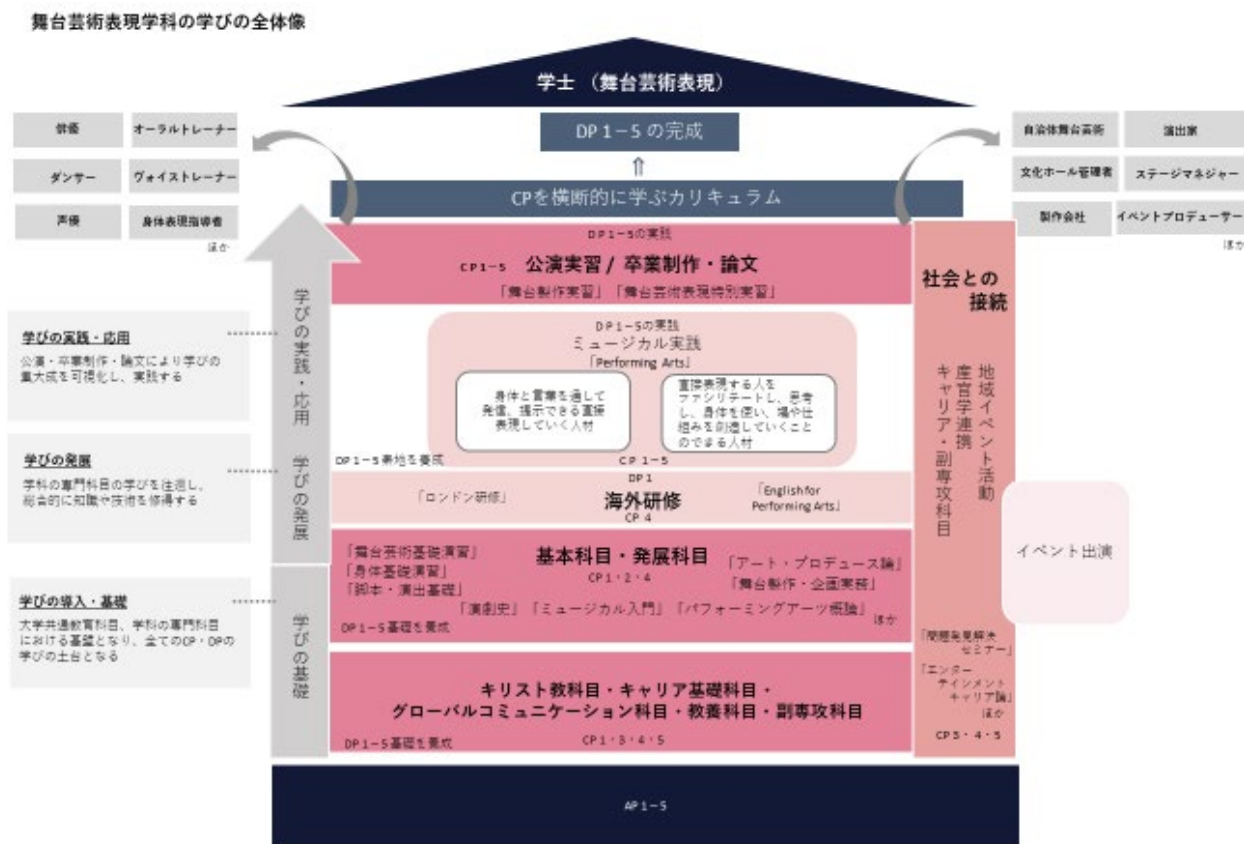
舞台芸術表現学科の学びの全体像

学士（舞台芸術表現）

DP 1－5 の完成

⇑

CPを横断的に学ぶカリキュラム

| 俳優 | オーラルトレーナー |
|---|---|
| ダンサー | ヴォイストレーナー |
| 声優 | 身体表現指導者 |

ほか

| 自治体舞台芸術 | 演出家 |
|---|---|
| 文化ホール管理者 | ステージマネジャー |
| 制作会社 | イベントプロデューサー |

ほか

DP1－5の実践

CP1－5 公演実習 / 卒業制作・論文

「舞台制作実習」「舞台芸術表現特別実習」

社会との接続

地域イベント活動

産官学連携

キャリア・副専攻科目

学びの実践・応用

公演・卒業制作・論文により学びの集大成を可視化し、実践する

学びの実践・応用

DP1－5の実践

ミュージカル実践

「Performing Arts」

身体と言葉を通して発信、提示できる直接表現していく人材

直接表現する人をファシリテートし、思考し、身体を使い、場や仕組みを創造していくことのできる人材

CP 1－5

DP1－5素地を養成

学びの発展

学科の専門科目の学びを往還し、総合的に知識や技術を修得する

学びの発展

DP 1

「ロンドン研修」

海外研修

CP 4

「English for Performing Arts」

イベント出演

「舞台芸術基礎演習」

「身体基礎演習」

「脚本・演出基礎」

基本科目・発展科目

CP1・2・4

「アート・プロデュース論」

「舞台制作・企画実務」

「演劇史」「ミュージカル入門」「パフォーミングアーツ概論」

ほか

DP1－5基礎を養成

学びの導入・基礎

大学共通教育科目、学科の専門科目における基礎となり、全てのCP・DPの学びの土台となる

学びの基礎

キリスト教科目・キャリア基礎科目・

グローバルコミュニケーション科目・教養科目・副専攻科目

DP1－5基礎を養成

CP1・3・4・5

「問題発見解決ゼミナー」

「エンターテインメントキャリア論」

ほか

CP3・4・5

AP 1－5